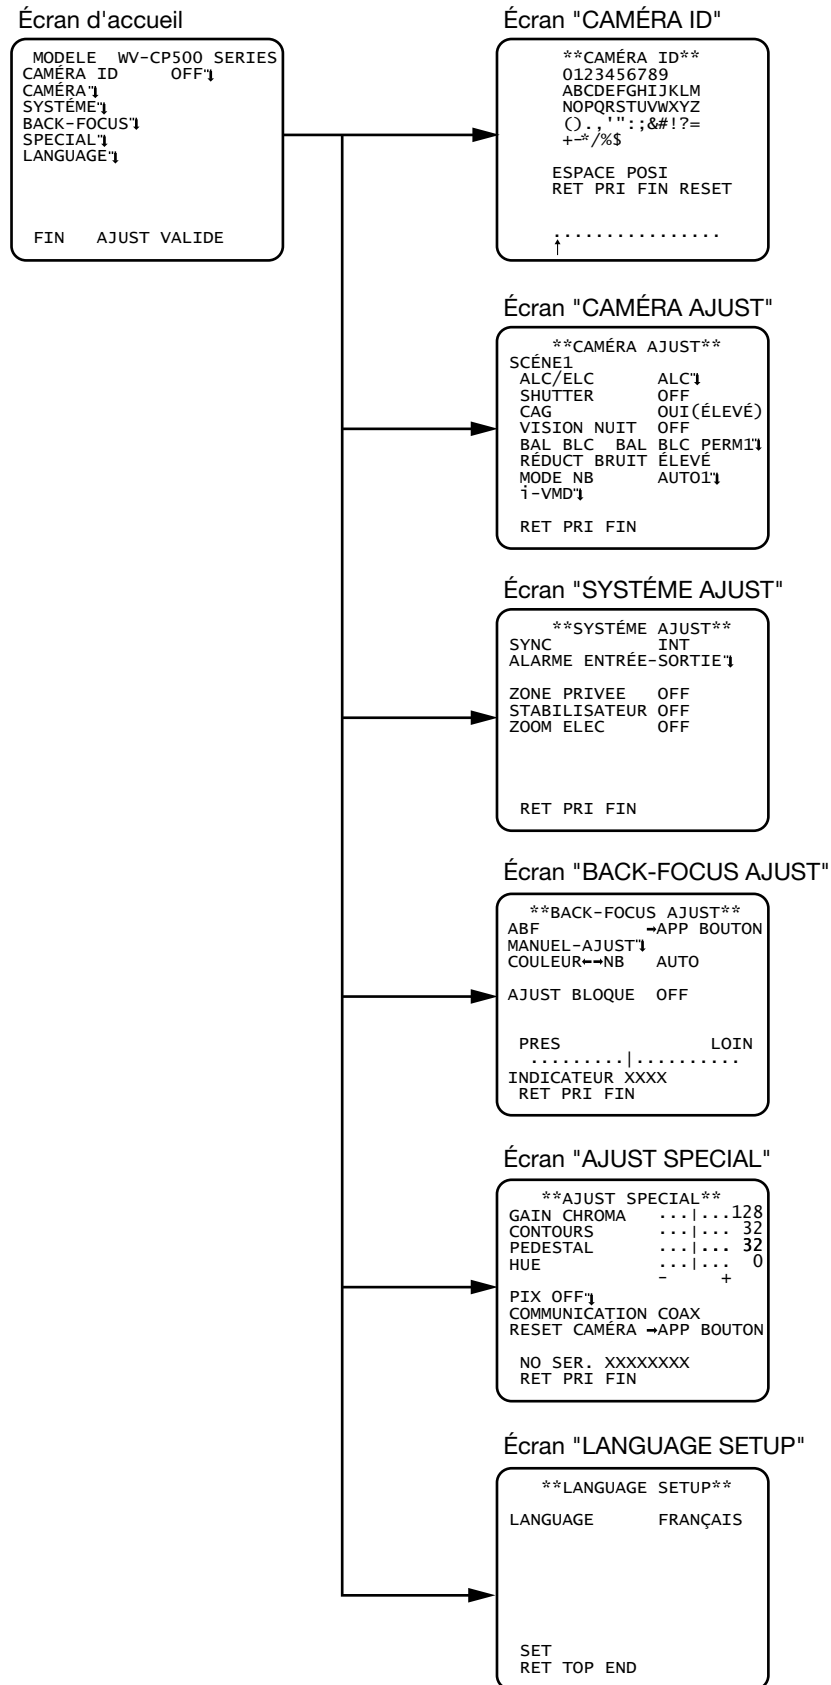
Écran d'accueil

MODELE WV-CP500 SERIES
CAMÉRA ID OFF↵
CAMÉRA↵
SYSTÉME↵
BACK-FOCUS↵
SPECIAL↵
LANGUAGE↵

FIN AJUST VALIDE

Écran "CAMÉRA ID"

**CAMÉRA ID**
0123456789
ABCDEFGHIJKLM
NOPQRSTUVWXYZ
().,'":;&#!?=
+-*/%$

ESPACE POSI
RET PRI FIN RESET

................
↑

Écran "CAMÉRA AJUST"

**CAMÉRA AJUST**
SCÉNE1
ALC/ELC ALC↵
SHUTTER OFF
CAG OUI(ÉLEVÉ)
VISION NUIT OFF
BAL BLC BAL BLC PERM1↵
RÉDUCT BRUIT ÉLEVÉ
MODE NB AUTO1↵
i-VMD↵

RET PRI FIN

Écran "SYSTÉME AJUST"

**SYSTÉME AJUST**
SYNC INT
ALARME ENTRÉE-SORTIE↵

ZONE PRIVEE OFF
STABILISATEUR OFF
ZOOM ELEC OFF

RET PRI FIN

Écran "BACK-FOCUS AJUST"

**BACK-FOCUS AJUST**
ABF →APP BOUTON
MANUEL-AJUST↵
COULEUR←→NB AUTO

AJUST BLOQUE OFF

PRES LOIN
..........|..........
INDICATEUR XXXX
RET PRI FIN

Écran "AJUST SPECIAL"

**AJUST SPECIAL**
GAIN CHROMA ...|...128
CONTOURS ...|... 32
PEDESTAL ...|... 32
HUE ...|... 0
- +
PIX OFF↵
COMMUNICATION COAX
RESET CAMÉRA →APP BOUTON

NO SER. XXXXXXXX
RET PRI FIN

Écran "LANGUAGE SETUP"

**LANGUAGE SETUP**

LANGUAGE FRANÇAIS

SET
RET TOP END